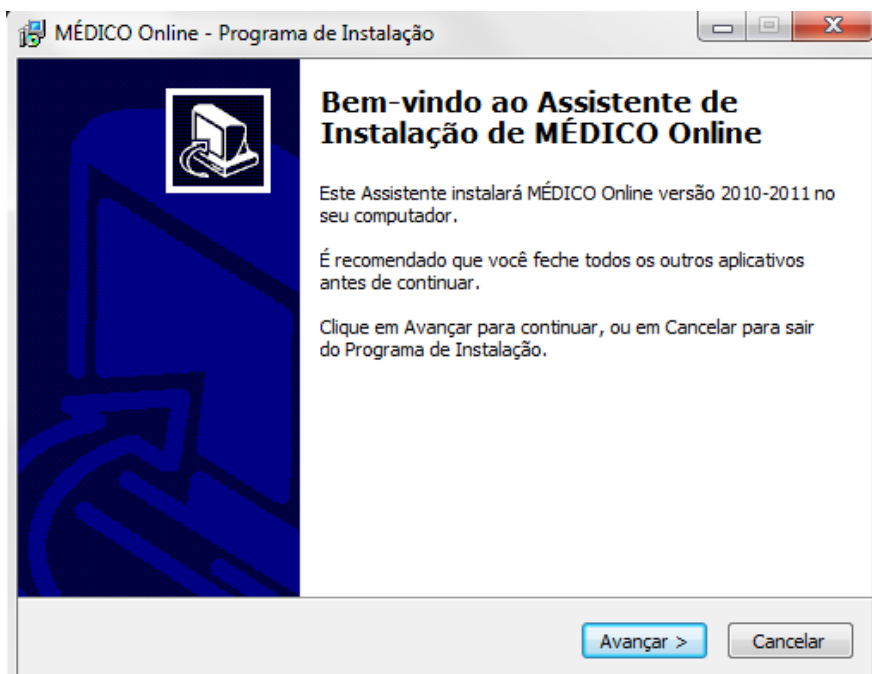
MÉDICO Online - Programa de Instalação

Bem-vindo ao Assistente de Instalação de MÉDICO Online

Este Assistente instalará MÉDICO Online versão 2010-2011 no seu computador.

É recomendado que você feche todos os outros aplicativos antes de continuar.

Clique em Avançar para continuar, ou em Cancelar para sair do Programa de Instalação.

Avançar >

Cancelar